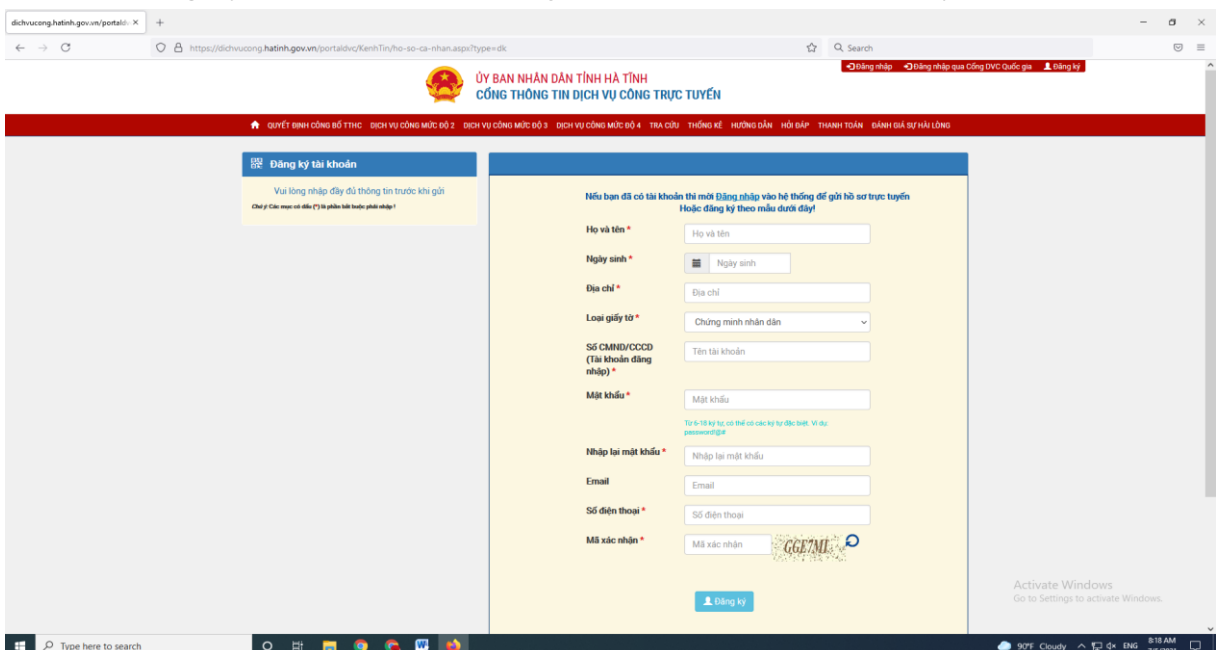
dichvucong.hatinh.gov.vn/portaldv ×

https://dichvucong.hatinh.gov.vn/portaldvc/KenhTin/ho-so-ca-nhan.aspx?type=dk

Search

Đăng nhập Đăng nhập qua Cổng DVC Quốc gia Đăng ký

ỦY BAN NHÂN DÂN TỈNH HÀ TĨNH
CỔNG THÔNG TIN DỊCH VỤ CÔNG TRỰC TUYẾN

QUYẾT ĐỊNH CÔNG BỐ TTHC DỊCH VỤ CÔNG MỨC ĐỘ 2 DỊCH VỤ CÔNG MỨC ĐỘ 3 DỊCH VỤ CÔNG MỨC ĐỘ 4 TRA CỨU THỐNG KÊ HƯỚNG DẪN HỎI ĐÁP THANH TOÁN ĐÁNH GIÁ SỰ HÀI LÒNG

Đăng ký tài khoản

Vui lòng nhập đầy đủ thông tin trước khi gửi

Chú ý: Các mục có dấu (*) là phần bắt buộc phải nhập !

Nếu bạn đã có tài khoản thì mời Đăng nhập vào hệ thống để gửi hồ sơ trực tuyến
Hoặc đăng ký theo mẫu dưới đây!

Họ và tên * Họ và tên

Ngày sinh * Ngày sinh

Địa chỉ * Địa chỉ

Loại giấy tờ * Chứng minh nhân dân

Số CMND/CCCD (Tài khoản đăng nhập) * Tên tài khoản

Mật khẩu * Mật khẩu

Từ 6-18 ký tự, có thể có các ký tự đặc biệt. Ví dụ: password!@#

Nhập lại mật khẩu * Nhập lại mật khẩu

Email Email

Số điện thoại * Số điện thoại

Mã xác nhận * Mã xác nhận GGE7ML

Đăng ký

Activate Windows
Go to Settings to activate Windows.

Type here to search

90°F Cloudy ENG 8:18 AM